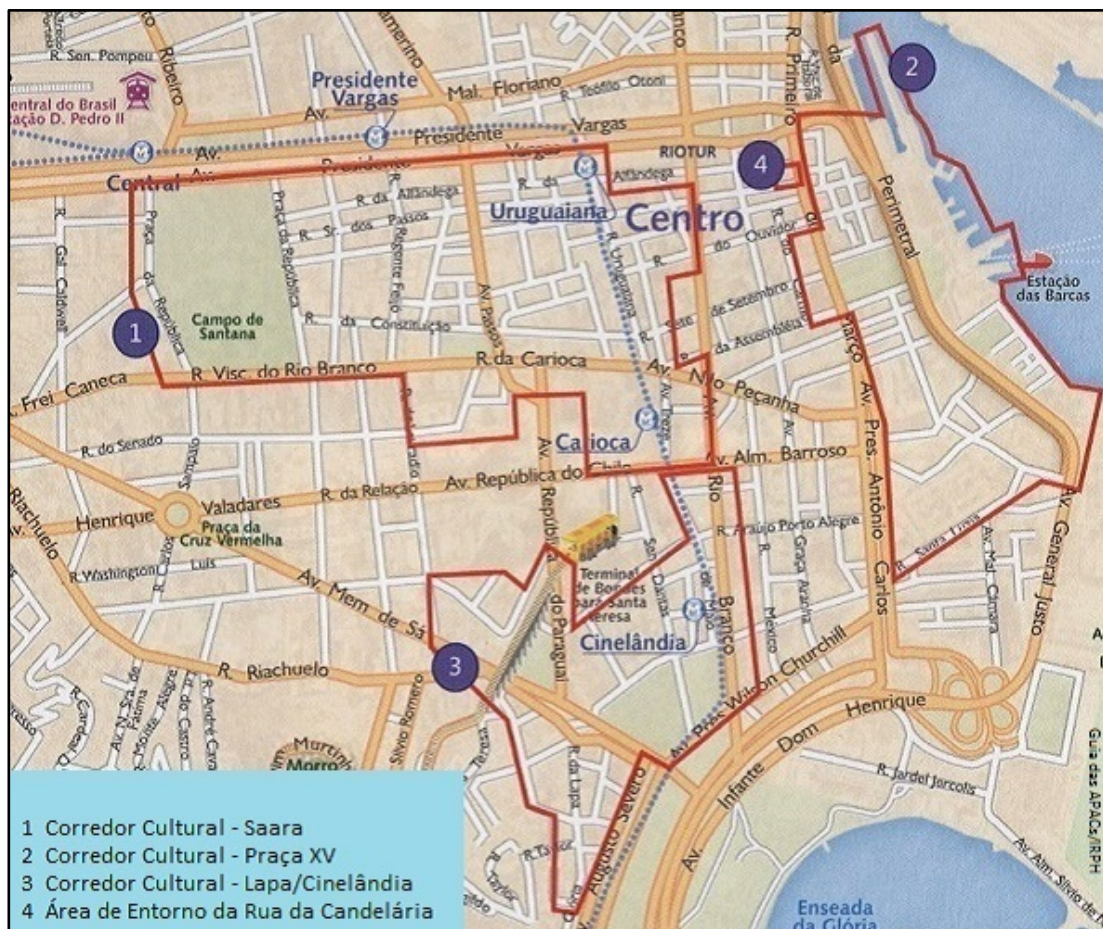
R. Sen. Pompeu
Ribeiro
entral do Brasil
ação D. Pedro II
Presidente Vargas
Mal. Floriano
R. Teófilo Otoni
Av. Presidente Vargas
RIOTUR
R. Primeiro
Central
R. da Alfândega
R. Sr. dos Passos
Uruguaiana
Centro
R. do Ouvidor
Perimetral
Estação das Barcas
Campo de Santana
Praça da República
R. da Constituição
Av. Passos
R. Sete de Setembro
R. da Assembléia
1
2
4
R. Frei Caneca
R. Visc. do Rio Branco
R. da Carioca
Av. Nilo Peçanha
Carioca
Av. Alm. Barroso
Av. Pres. Antônio Carlos
R. do Senado
Av. República do Chile
Av. República do Paraguai
Henrique
Valadares
R. da Relação
Praça da Cruz Vermelha
R. Washington Luís
Av. Mem de Sá
R. Araújo Porto Alegre
R. Santa Luzia
Av. General Justo
Terminal de Bondes para Santa Teresa
Cinelândia
Rio Branco
México
Graça Aranha
Av. Mal. Câmara
Av. Pres. Wilson
Churchill
3
R. Riachuelo
Riachuelo
Av. Infante Dom Henrique
R. Jardel Jercolis
R. da Lapa
Augusto Severo
Enseada da Glória
Av. Alm. Sílvio de N
Guia das APACs/IRPH

1 Corredor Cultural - Saara
2 Corredor Cultural - Praça XV
3 Corredor Cultural - Lapa/Cinelândia
4 Área de Entorno da Rua da Candelária